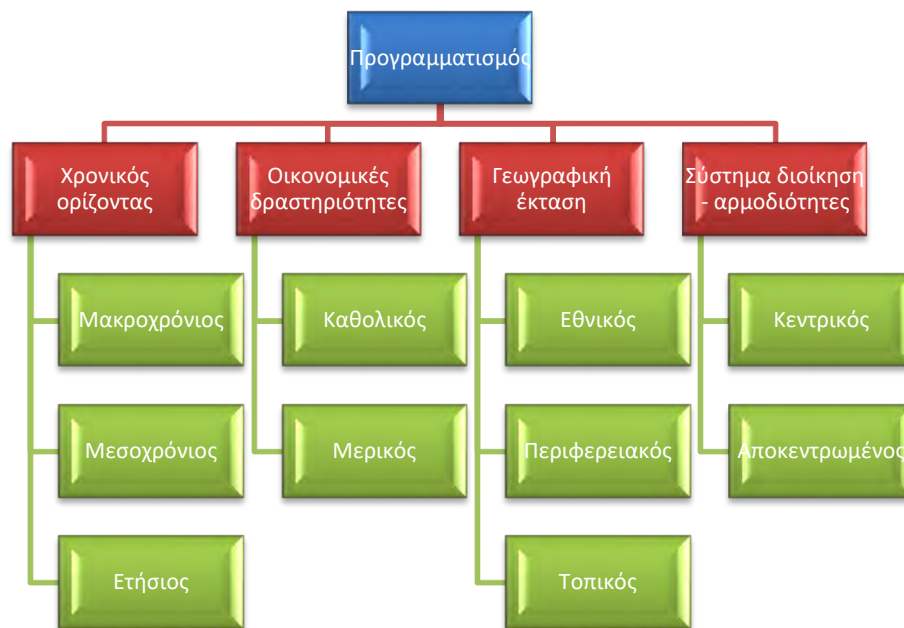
Προγραμματισμός

Χρονικός ορίζοντας

Μακροχρόνιος

Μεσοχρόνιος

Ετήσιος

Οικονομικές δραστηριότητες

Καθολικός

Μερικός

Γεωγραφική έκταση

Εθνικός

Περιφερειακός

Τοπικός

Σύστημα διοίκηση - αρμοδιότητες

Κεντρικός

Αποκεντρωμένος